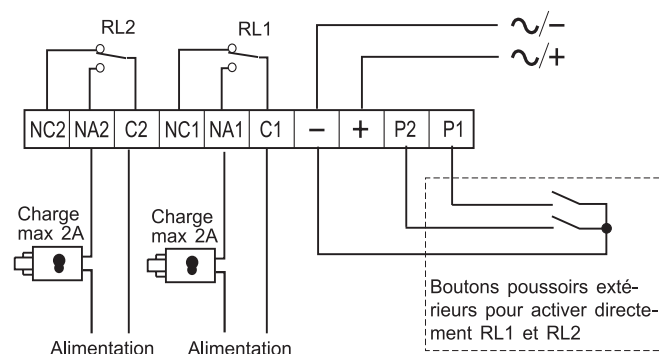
RL2

RL1

∿/−

∿/+

| NC2 | NA2 | C2 | NC1 | NA1 | C1 | − | + | P2 | P1 |
|---|---|---|---|---|---|---|---|---|---|

Charge max 2A

Charge max 2A

Boutons poussoirs extérieurs pour activer directement RL1 et RL2

Alimentation

Alimentation